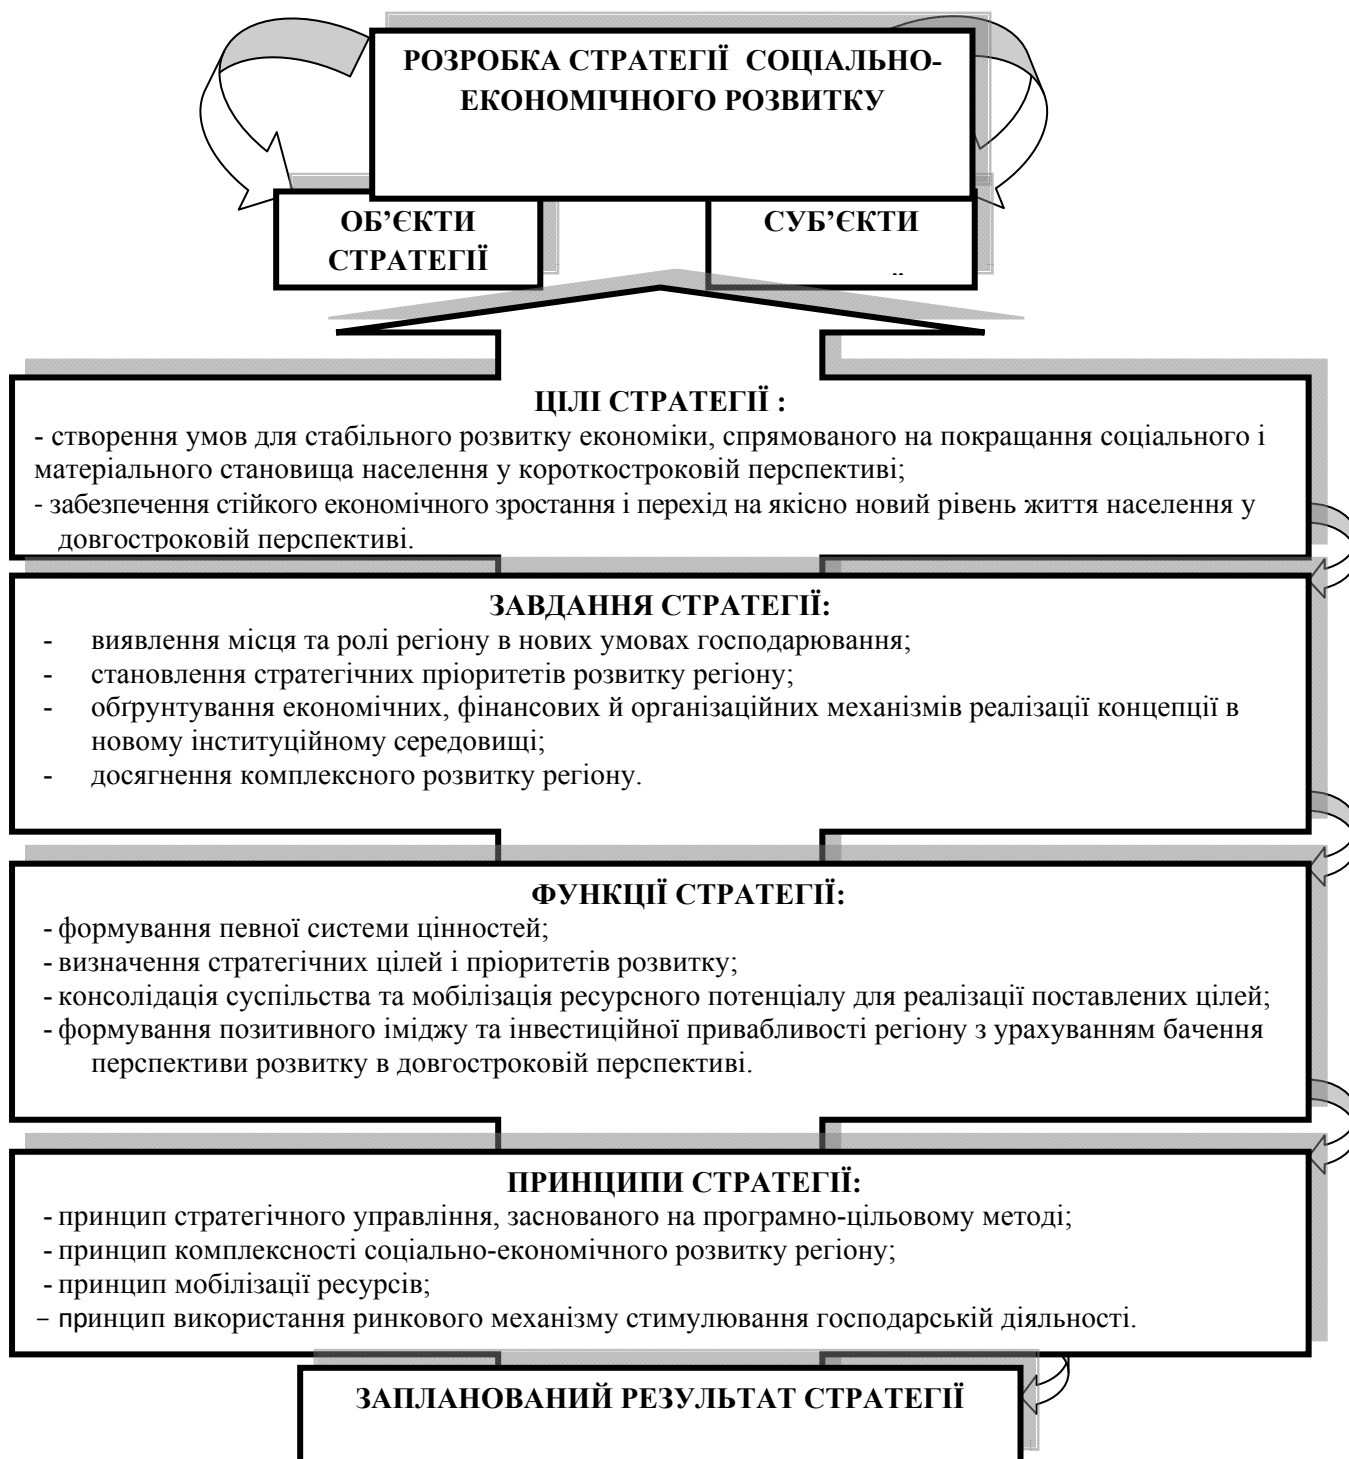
РОЗРОБКА СТРАТЕГІЇ СОЦІАЛЬНО-ЕКОНОМІЧНОГО РОЗВИТКУ

ОБ'ЄКТИ СТРАТЕГІЇ

СУБ'ЄКТИ

ЦІЛІ СТРАТЕГІЇ :
- створення умов для стабільного розвитку економіки, спрямованого на покращання соціального і матеріального становища населення у короткостроковій перспективі;
- забезпечення стійкого економічного зростання і перехід на якісно новий рівень життя населення у довгостроковій перспективі.

ЗАВДАННЯ СТРАТЕГІЇ:
- виявлення місця та ролі регіону в нових умовах господарювання;
- становлення стратегічних пріоритетів розвитку регіону;
- обгрунтування економічних, фінансових й організаційних механізмів реалізації концепції в новому інституційному середовищі;
- досягнення комплексного розвитку регіону.

ФУНКЦІЇ СТРАТЕГІЇ:
- формування певної системи цінностей;
- визначення стратегічних цілей і пріоритетів розвитку;
- консолідація суспільства та мобілізація ресурсного потенціалу для реалізації поставлених цілей;
- формування позитивного іміджу та інвестиційної привабливості регіону з урахуванням бачення перспективи розвитку в довгостроковій перспективі.

ПРИНЦИПИ СТРАТЕГІЇ:
- принцип стратегічного управління, заснованого на програмно-цільовому методі;
- принцип комплексності соціально-економічного розвитку регіону;
- принцип мобілізації ресурсів;
- принцип використання ринкового механізму стимулювання господарській діяльності.

ЗАПЛАНОВАНИЙ РЕЗУЛЬТАТ СТРАТЕГІЇ